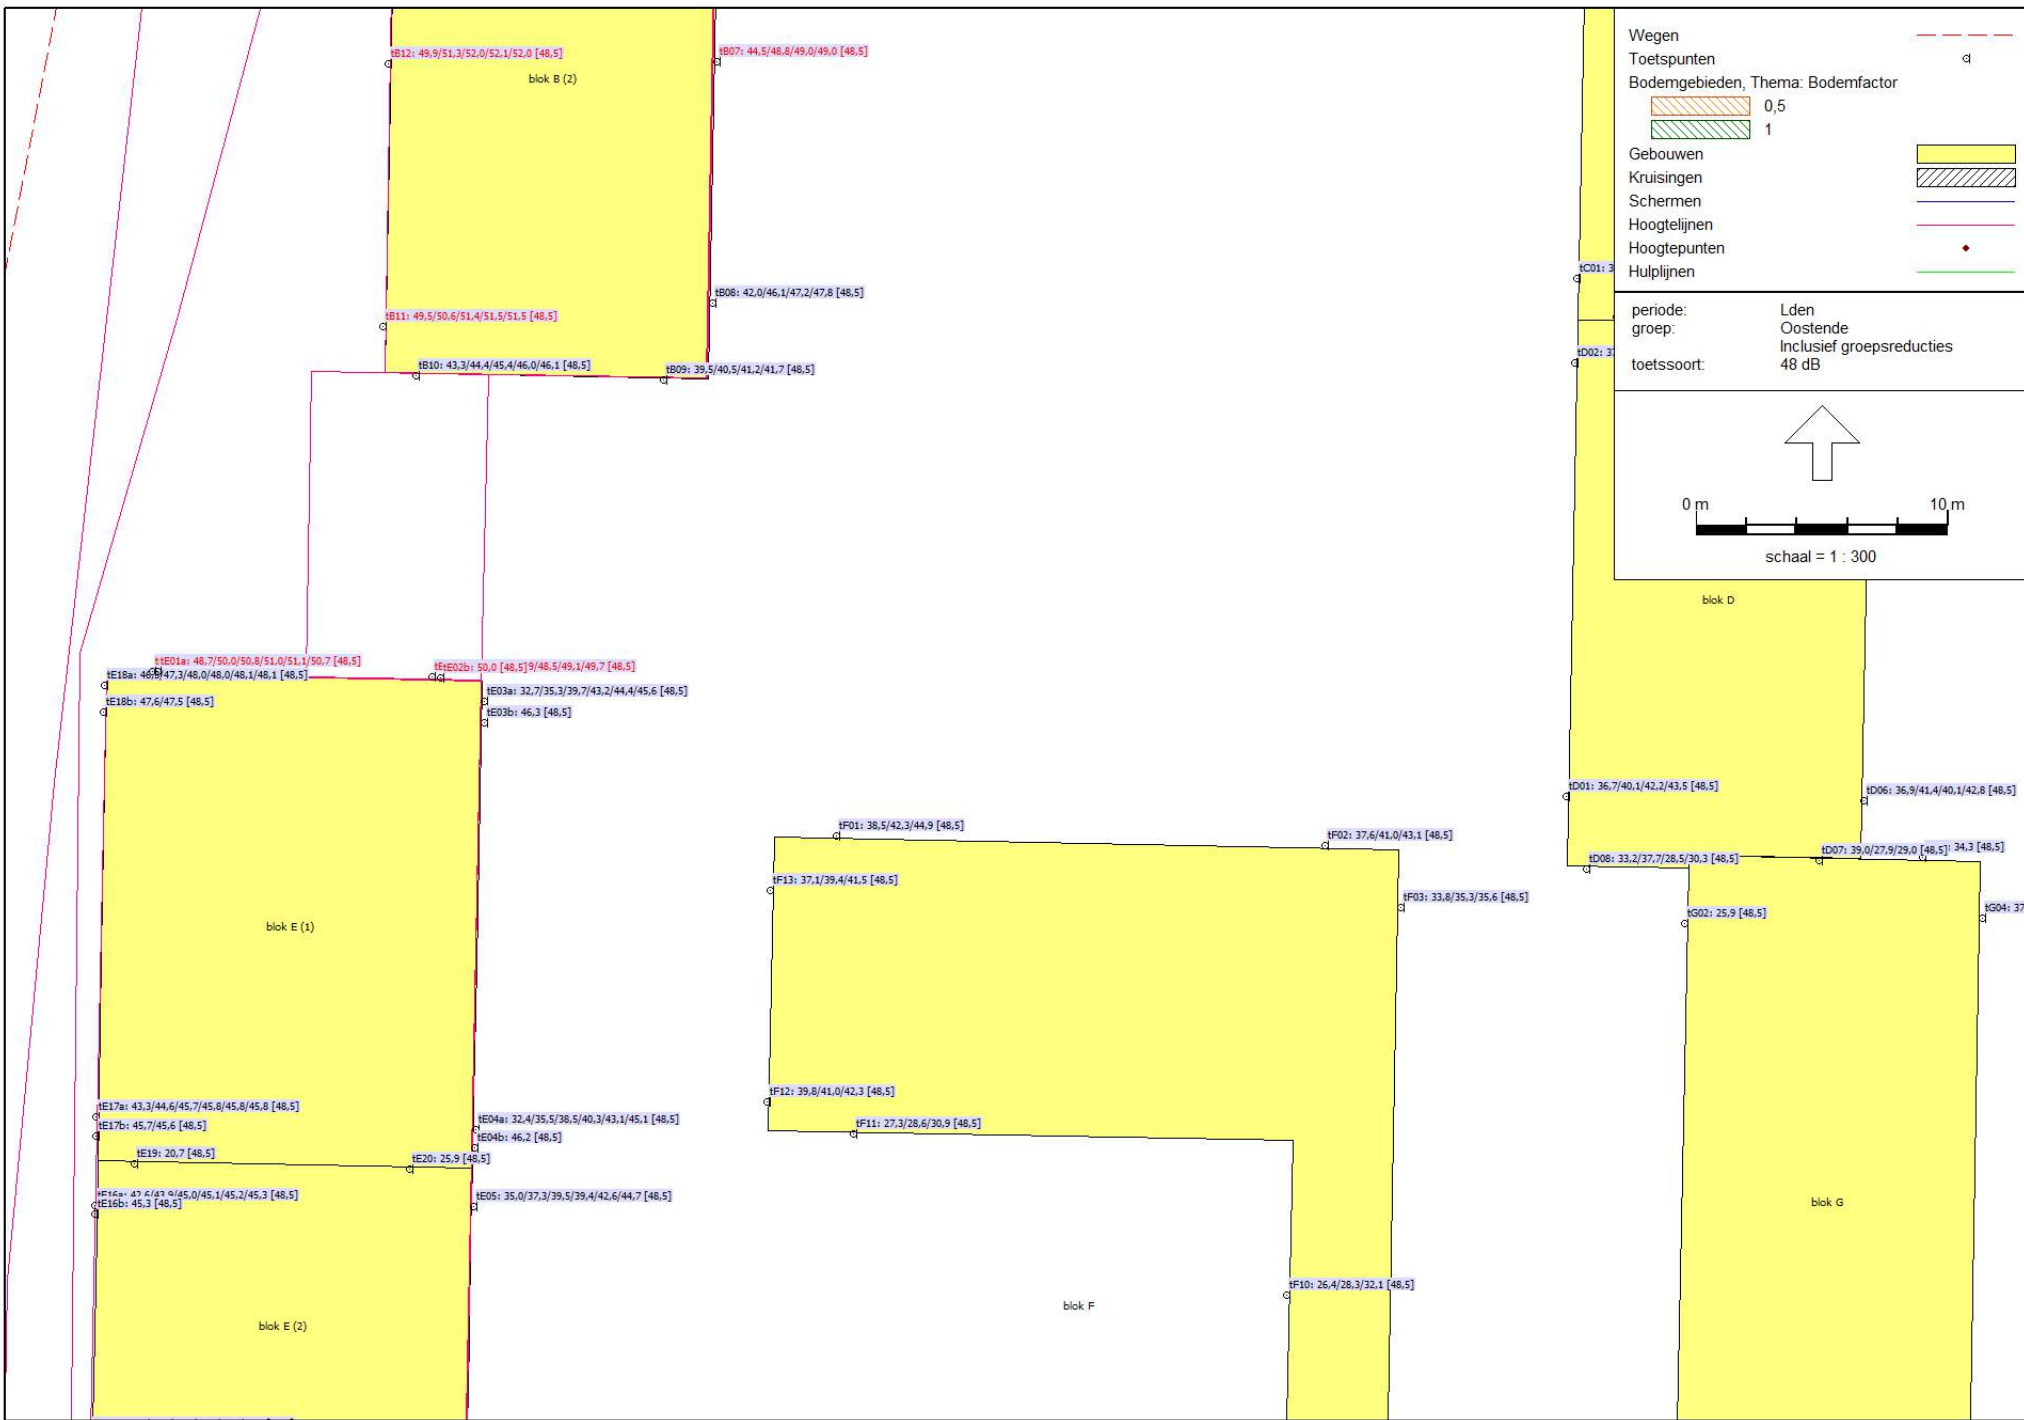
tB12: 49,9/51,3/52,0/52,1/52,0 [48,5]
tB07: 44,5/48,8/49,0/49,0 [48,5]
blok B (2)
tB08: 42,0/46,1/47,2/47,8 [48,5]
tB11: 49,5/50,6/51,4/51,5/51,5 [48,5]
tB10: 43,3/44,4/45,4/46,0/46,1 [48,5]
tB09: 39,5/40,5/41,2/41,7 [48,5]

Wegen
Toetspunten
Bodemgebieden, Thema: Bodemfactor
0,5
1
Gebouwen
Kruisingen
Schermen
Hoogtelijnen
Hoogtepunten
Hulplijnen

periode: Lden
groep: Oostende
Inclusief groepsreducties
toetssoort: 48 dB

0 m
10 m
schaal = 1 : 300

tC01: 3
tD02: 3
blok D

ttE01a: 48,7/50,0/50,8/51,0/51,1/50,7 [48,5]
tE18a: 46,9/47,3/48,0/48,0/48,1/48,1 [48,5]
tEtE02b: 50,0 [48,5]9/48,5/49,1/49,7 [48,5]
tE03a: 32,7/35,3/39,7/43,2/44,4/45,6 [48,5]
tE18b: 47,6/47,5 [48,5]
tE03b: 46,3 [48,5]
blok E (1)
tD01: 36,7/40,1/42,2/43,5 [48,5]
tD06: 36,9/41,4/40,1/42,8 [48,5]
tF01: 38,5/42,3/44,9 [48,5]
tF02: 37,6/41,0/43,1 [48,5]
tD08: 33,2/37,7/28,5/30,3 [48,5]
tD07: 39,0/27,9/29,0 [48,5]
34,3 [48,5]
tF13: 37,1/39,4/41,5 [48,5]
tF03: 33,8/35,3/35,6 [48,5]
tG02: 25,9 [48,5]
tG04: 37
tF12: 39,8/41,0/42,3 [48,5]
tF11: 27,3/28,6/30,9 [48,5]
tE17a: 43,3/44,6/45,7/45,8/45,8/45,8 [48,5]
tE17b: 45,7/45,6 [48,5]
tE04a: 32,4/35,5/38,5/40,3/43,1/45,1 [48,5]
tE04b: 46,2 [48,5]
tE19: 20,7 [48,5]
tE20: 25,9 [48,5]
tE16a: 42,6/43,9/45,0/45,1/45,2/45,3 [48,5]
tE16b: 45,3 [48,5]
tE05: 35,0/37,3/39,5/39,4/42,6/44,7 [48,5]
blok G
tF10: 26,4/28,3/32,1 [48,5]
blok F
blok E (2)